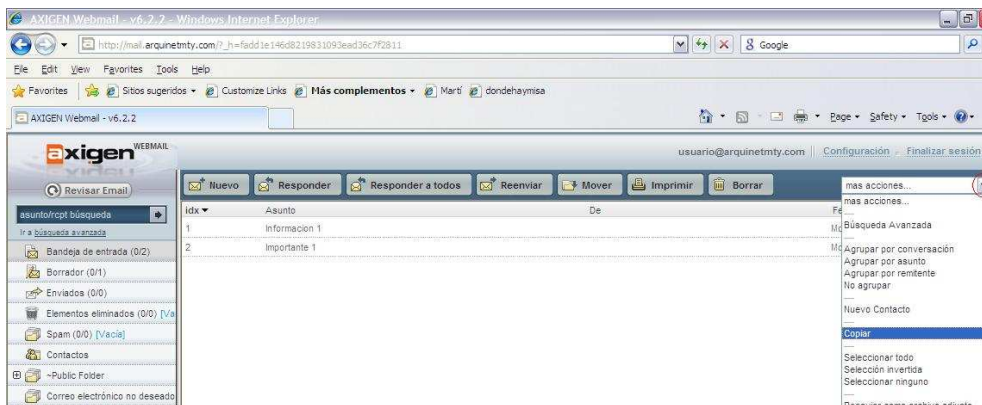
AXIGEN Webmail - v6.2.2 - Windows Internet Explorer

http://mail.arquinetmty.com/?_h=fadd1e146d8219831093ead36c7f2811

Google

File Edit View Favorites Tools Help

Favorites Sitios sugeridos Customize Links Más complementos Martí dondehaymisa

AXIGEN Webmail - v6.2.2

Page Safety Tools

axigen WEBMAIL

usuario@arquinetmty.com Configuración Finalizar sesión

Revisar Email

Nuevo Responder Responder a todos Reenviar Mover Imprimir Borrar

mas acciones...

asunto/rcpt búsqueda

Ir a búsqueda avanzada

| idx | Asunto | De | Fe |
|---|---|---|---|
| 1 | Informacion 1 | | Mo |
| 2 | Importante 1 | | Mo |

Bandeja de entrada (0/2)
Borrador (0/1)
Enviados (0/0)
Elementos eliminados (0/0) [Va
Spam (0/0) [Vacia]
Contactos
~Public Folder
Correo electrónico no deseado

mas acciones...
---
Búsqueda Avanzada
---
Agrupar por conversación
Agrupar por asunto
Agrupar por remitente
No agrupar
---
Nuevo Contacto
---
Copiar
---
Seleccionar todo
Selección invertida
Seleccionar ninguno
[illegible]